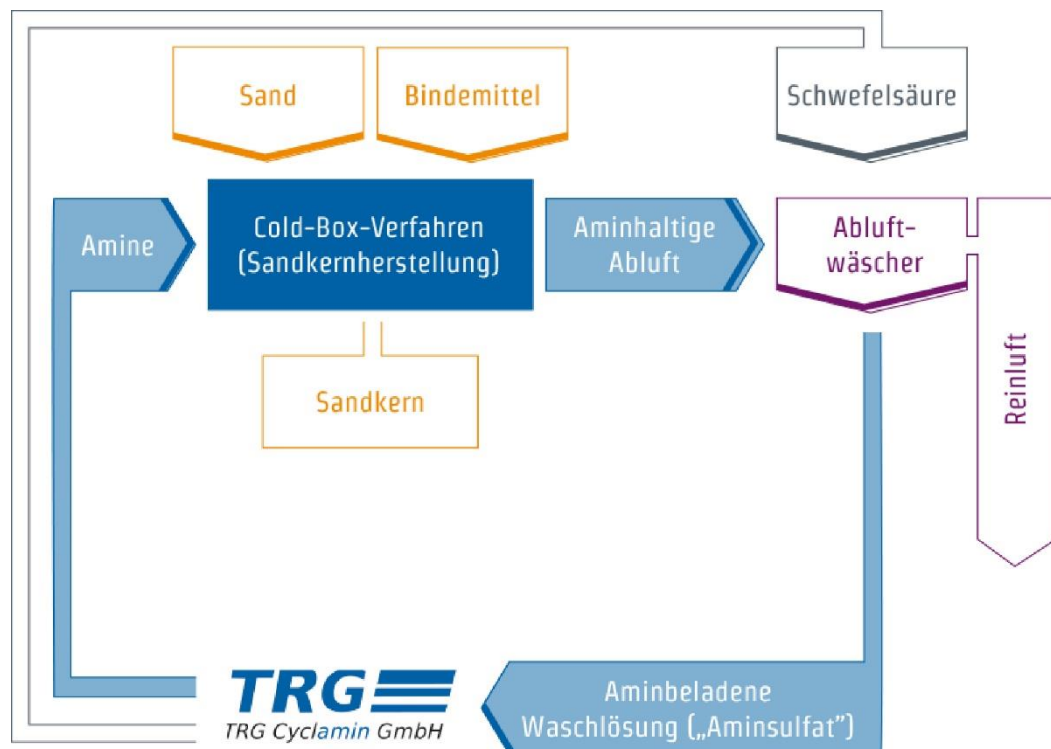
Sand

Bindemittel

Schwefelsäure

Amine

Cold-Box-Verfahren (Sandkernherstellung)

Aminhaltige Abluft

Abluftwäscher

Sandkern

Reinluft

TRG

TRG Cyclamin GmbH

Aminbeladene Waschlösung („Aminsulfat")